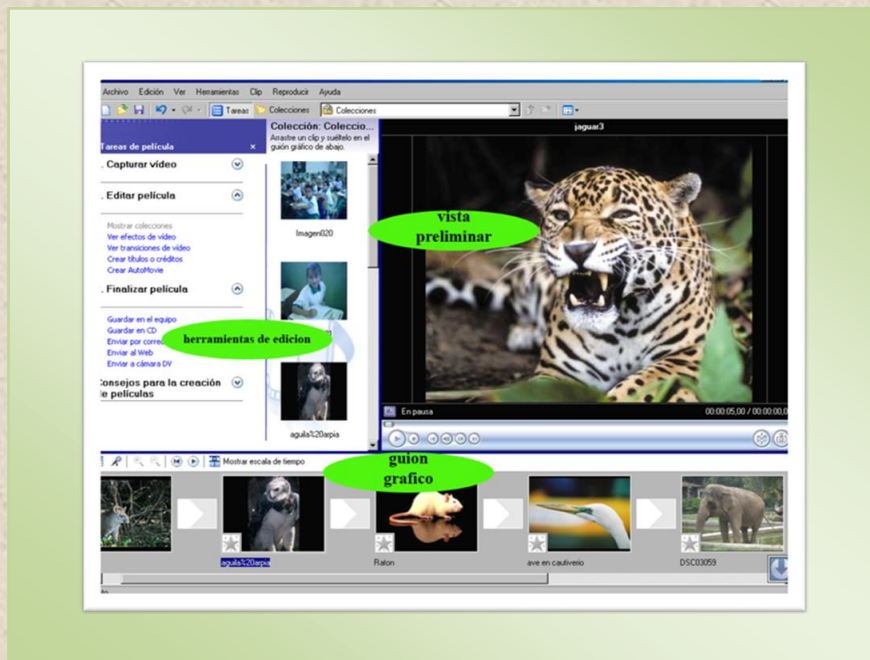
Archivo Edición Ver Herramientas Clip Reproducir Ayuda

Tareas Colecciones Colecciones

Tareas de película

Capturar vídeo

Editar película

Mostrar colecciones
Ver efectos de vídeo
Ver transiciones de vídeo
Crear títulos o créditos
Crear AutoMovie

Finalizar película

Guardar en el equipo
Guardar en CD
Enviar por correo
Enviar al Web
Enviar a cámara DV

Consejos para la creación de películas

Colección: Coleccio...
Arrastre un clip y suéltelo en el guión gráfico de abajo.

Imagen020

aguila%20arpia

jaguar3

vista preliminar

herramientas de edicion

En pausa

00:00:05,00 / 00:00:00,0

Mostrar escala de tiempo

guion grafico

aguila%20arpia

Raton

ave en cautiverio

DSC03059